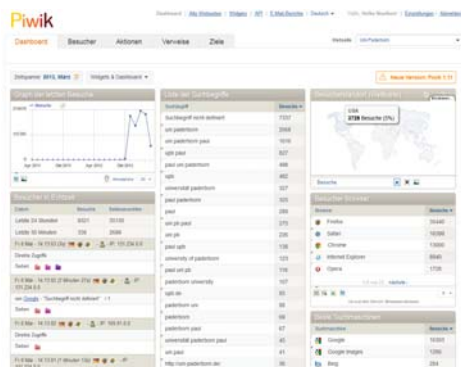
Piwik

Dashboard | Alle Websites | Widgets | API | E-Mail-Berichte | Deutsch | Hallo, Heiko Munkert | Einstellungen | Abmelden

Dashboard | Besucher | Aktionen | Verweise | Ziele

Website: Uni Paderborn

Zeitraum: 2012, März | Widgets & Dashboard

Neue Version Piwik 1.11

Graph der letzten Besuche

Besuche

Besucher in Echtzeit

| Datum | Besuche | Seitenansichten |
|---|---|---|
| Letzte 24 Stunden | 8021 | 20130 |
| Letzte 30 Minuten | 226 | 2686 |

Direkte Zugriffe

Seiten:

Direkte Zugriffe

Seiten:

Liste der Suchbegriffe

| Suchbegriff | Besuche |
|---|---|
| Suchbegriff nicht definiert | 7337 |
| uni paderborn | 2958 |
| uni paderborn paul | 1619 |
| upb paul | 827 |
| paul uni paderborn | 488 |
| upb | 462 |
| universität paderborn | 364 |
| paul paderborn | 303 |
| paul | 289 |
| uni pb paul | 270 |
| uni pb | 220 |
| paul upb | 195 |
| university of paderborn | 123 |
| paul uni pb | 116 |
| paderborn university | 107 |
| upb de | 89 |
| paderborn uni | 88 |
| paderborn | 86 |
| paderborn paul | 67 |
| universität paderborn paul | 46 |
| uni paul | 41 |
| http://uni-paderborn.de/ | 39 |

Besucherkarte (Weltkarte)

USA
3728 Besuche (5%)

Besuche

Besucher-Browser

| Browser | Besuche |
|---|---|
| Firefox | 30440 |
| Safari | 16395 |
| Chrome | 13000 |
| Internet Explorer | 6646 |
| Opera | 1726 |

Beste Suchmaschinen

| Suchmaschine | Besuche |
|---|---|
| Google | 16203 |
| Google Images | 1266 |
| Bing | 264 |